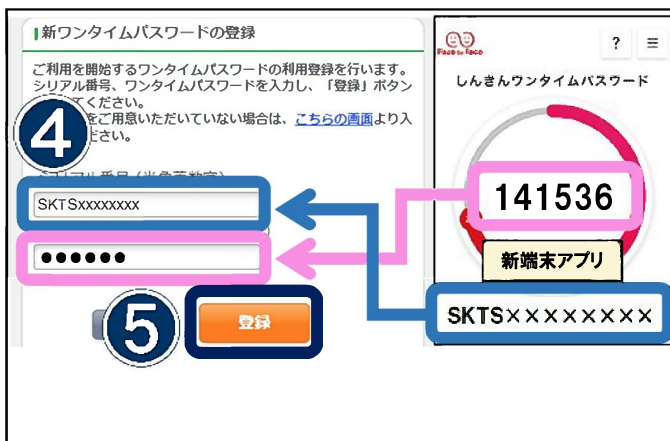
新ワンタイムパスワードの登録

ご利用を開始するワンタイムパスワードの利用登録を行います。シリアル番号、ワンタイムパスワードを入力し、「登録」ボタン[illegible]ください。
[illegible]をご用意いただいていない場合は、こちらの画面より入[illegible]さい。

4

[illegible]ル番号（半角英数字）

SKTSxxxxxxxx

●●●●●●

5

登録

Face to Face

?

≡

しんきんワンタイムパスワード

141536

新端末アプリ

SKTS××××××××